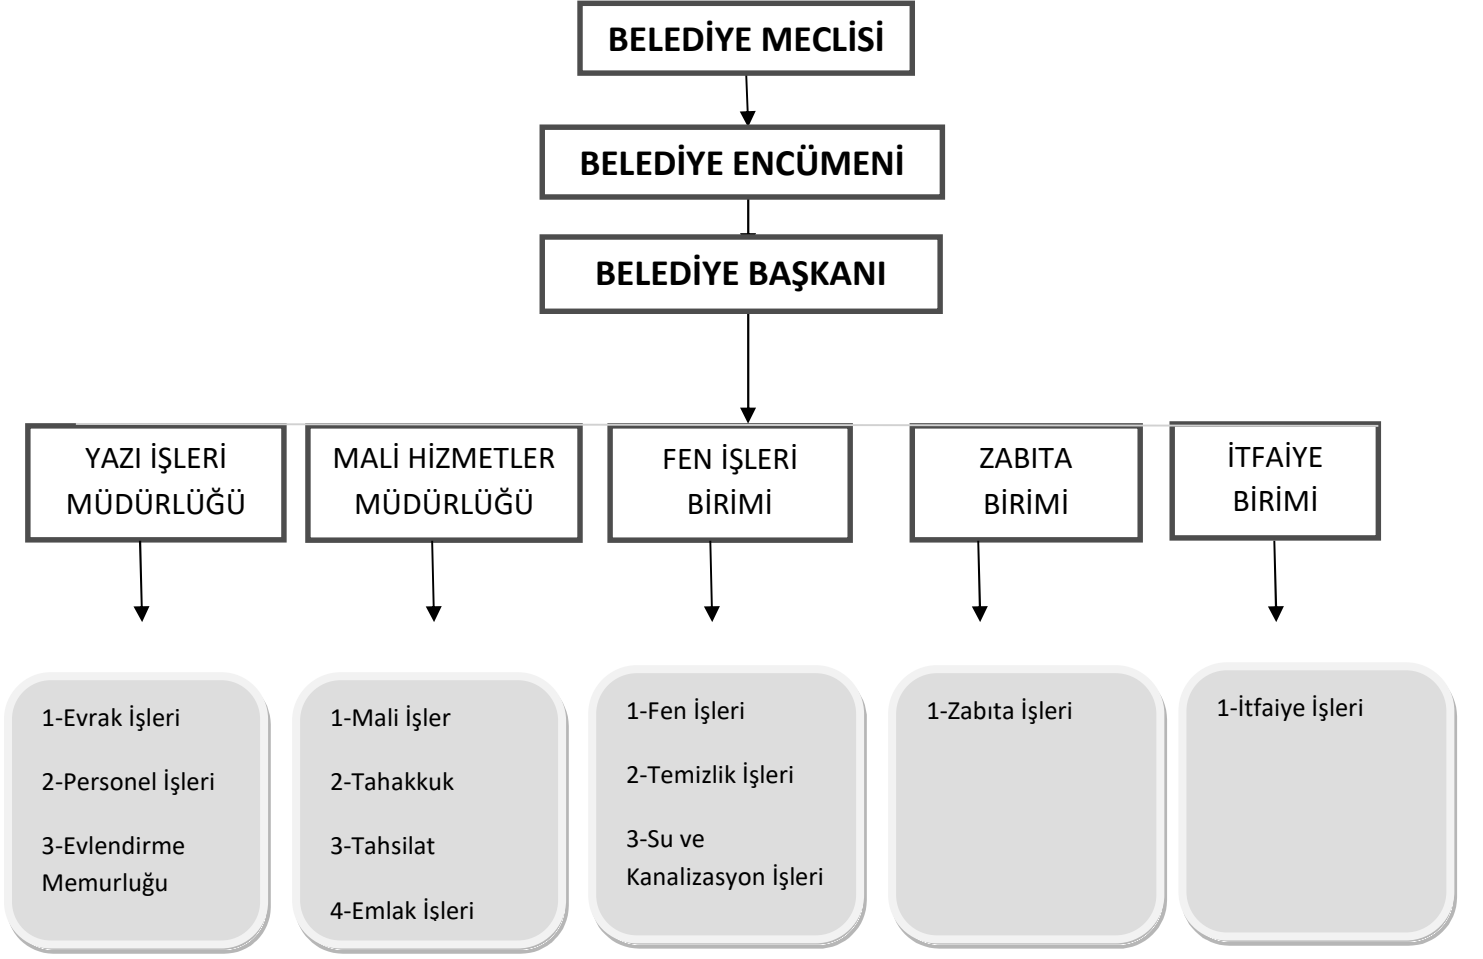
BELEDİYE MECLİSİ

BELEDİYE ENCÜMENİ

BELEDİYE BAŞKANI

YAZI İŞLERİ MÜDÜRLÜĞÜ

MALİ HİZMETLER MÜDÜRLÜĞÜ

FEN İŞLERİ BİRİMİ

ZABITA BİRİMİ

İTFAİYE BİRİMİ

1-Evrak İşleri

2-Personel İşleri

3-Evlendirme Memurluğu

1-Mali İşler

2-Tahakkuk

3-Tahsilat

4-Emlak İşleri

1-Fen İşleri

2-Temizlik İşleri

3-Su ve Kanalizasyon İşleri

1-Zabıta İşleri

1-İtfaiye İşleri